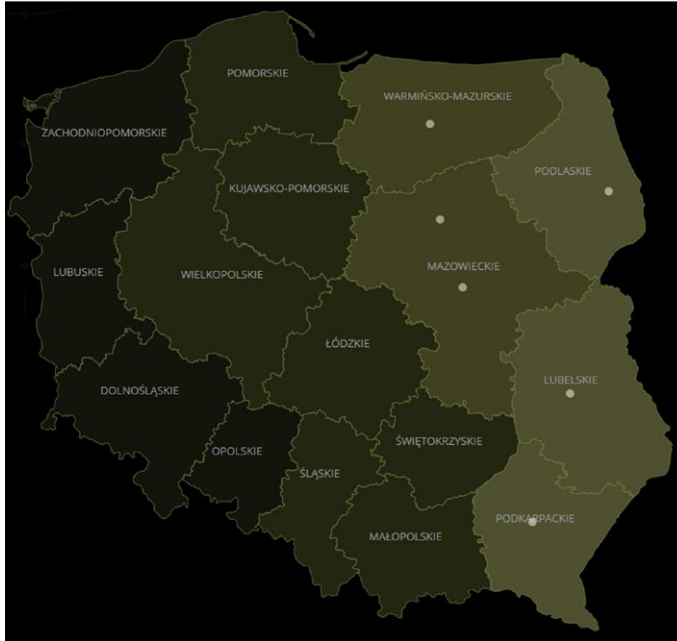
POMORSKIE
WARMIŃSKO-MAZURSKIE
ZACHODNIOPOMORSKIE
PODLASKIE
KUJAWSKO-POMORSKIE
LUBUSKIE
WIELKOPOLSKIE
MAZOWIECKIE
ŁÓDZKIE
LUBELSKIE
DOLNOŚLĄSKIE
OPOLSKIE
ŚWIĘTOKRZYSKIE
ŚLĄSKIE
PODKARPACKIE
MAŁOPOLSKIE